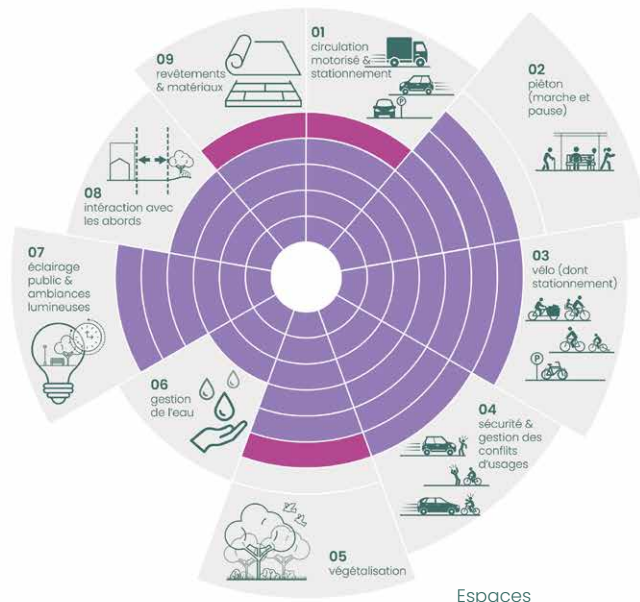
09
revêtements & matériaux

01
circulation motorisé & stationnement

02
piéton (marche et pause)

03
vélo (dont stationnement)

04
sécurité & gestion des conflits d'usages

05
végétalisation

06
gestion de l'eau

07
éclairage public & ambiances lumineuses

08
intéraction avec les abords

Espaces